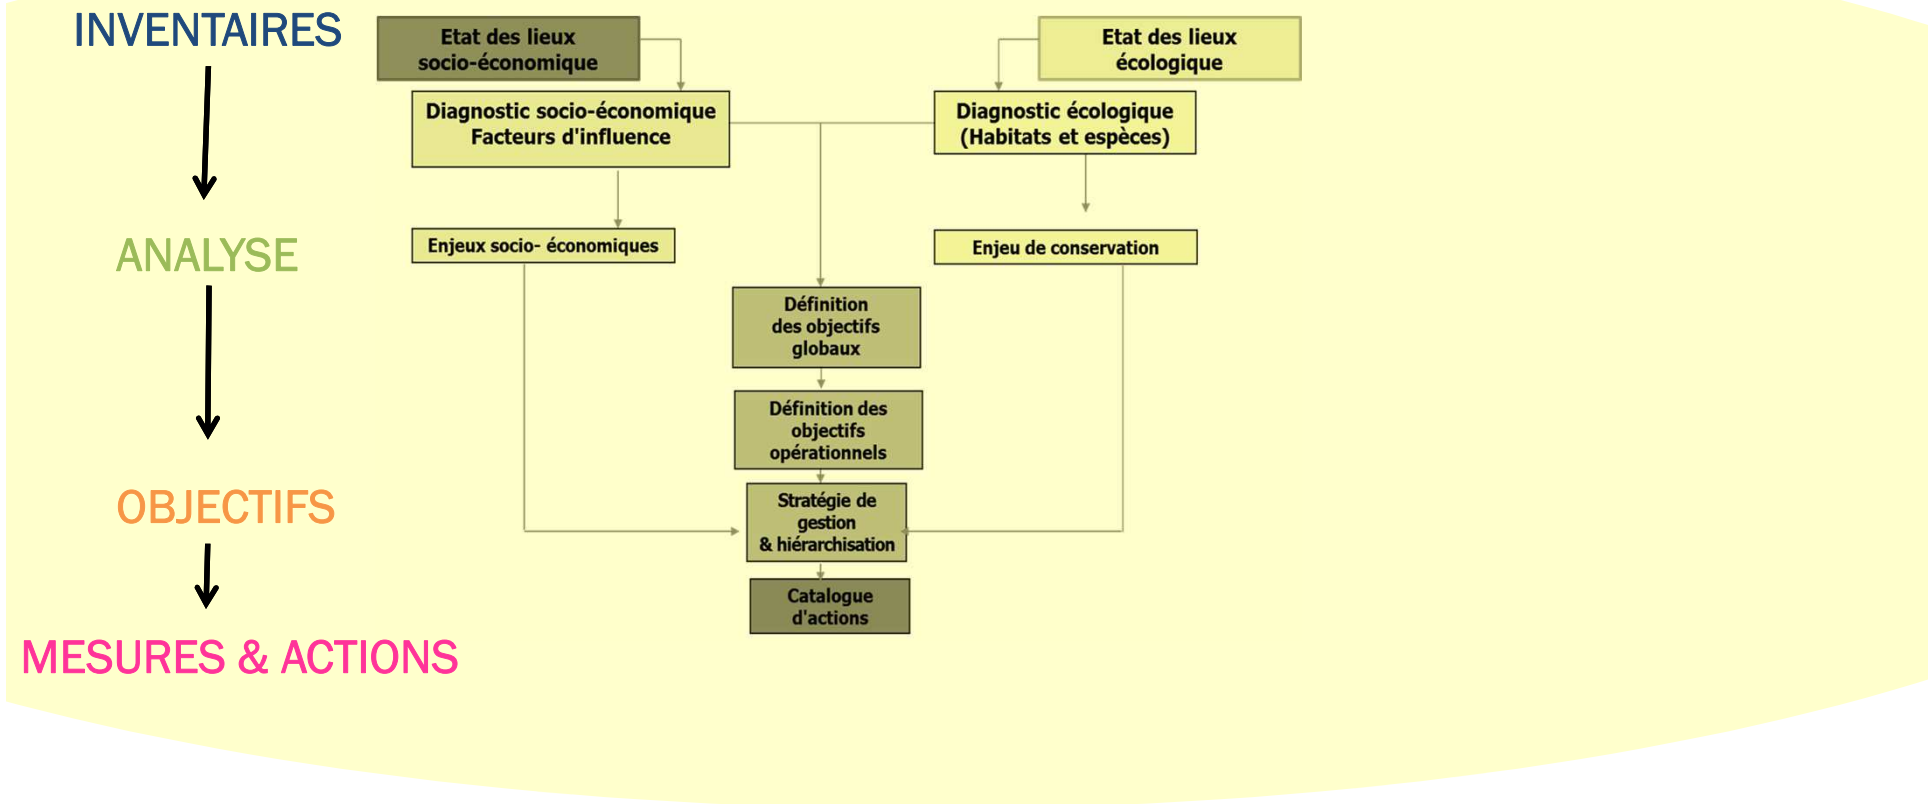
INVENTAIRES

ANALYSE

OBJECTIFS

MESURES & ACTIONS

Etat des lieux socio-économique

Etat des lieux écologique

Diagnostic socio-économique Facteurs d'influence

Diagnostic écologique (Habitats et espèces)

Enjeux socio- économiques

Enjeu de conservation

Définition des objectifs globaux

Définition des objectifs opérationnels

Stratégie de gestion & hiérarchisation

Catalogue d'actions